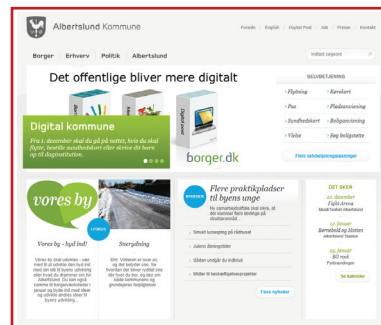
Albertslund Kommune

Forside | English | Digital Post | Job | Presse | Kontakt

Borger | Erhverv | Politik | Albertslund

Indtast søgeord

Det offentlige bliver mere digitalt

Digital kommune

Fra 1. december skal du gå på nettet, hvis du skal flytte, bestille sundhedskort eller ændre dit barn op til dagtilbud

borger.dk

SELVBETJENING

• Flytning
• Pas
• Sundhedskort
• Vielse
• Kørekort
• Pladsanvisning
• Boligansøgning
• Søg boligstøtte

Flere selvbetjeningsløsninger

vores by

Vores by - hvad ind?

Vores by er vores udviklingsproces... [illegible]

Snerydning

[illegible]

Flere praktikpladser til byens unge

Nu samarbejde skal være, at der kommer flere pladser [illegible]

• Smart lommeprig på rådhuset
• Julens åbningstider
• Gåden omkring din indkøbsvej
• Midler til beskæftigelsesprojekter

Flere nyheder

DET SKER

20 december
Fejlt årets
Musik i kulturhuset

12 januar
Børnebold og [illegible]

15 januar
BO rock
Forsamlingen

Se kalender